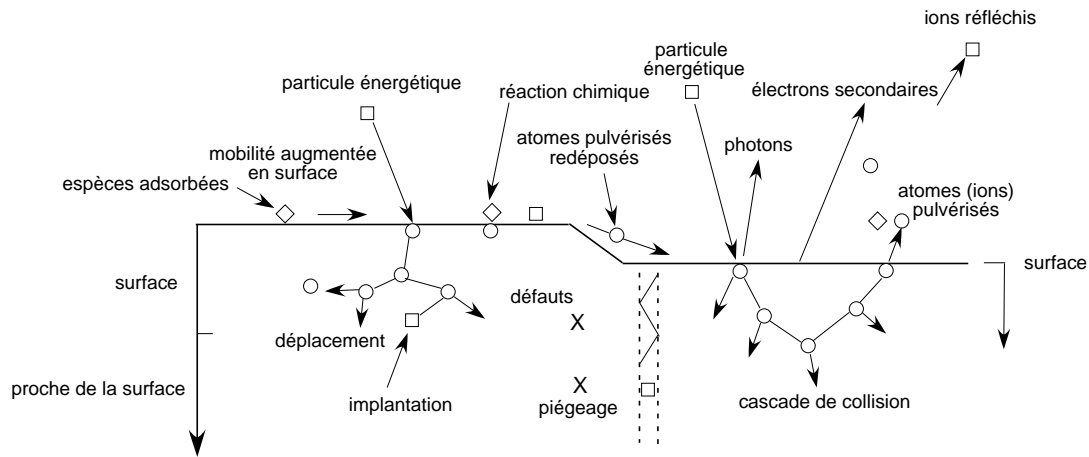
ions réfléchis

particule énergétique

particule énergétique

réaction chimique

électrons secondaires

mobilité augmentée en surface

atomes pulvérisés redéposés

photons

espèces adsorbées

atomes (ions) pulvérisés

surface

surface

défauts

X

déplacement

implantation

X

piégeage

proche de la surface

cascade de collision